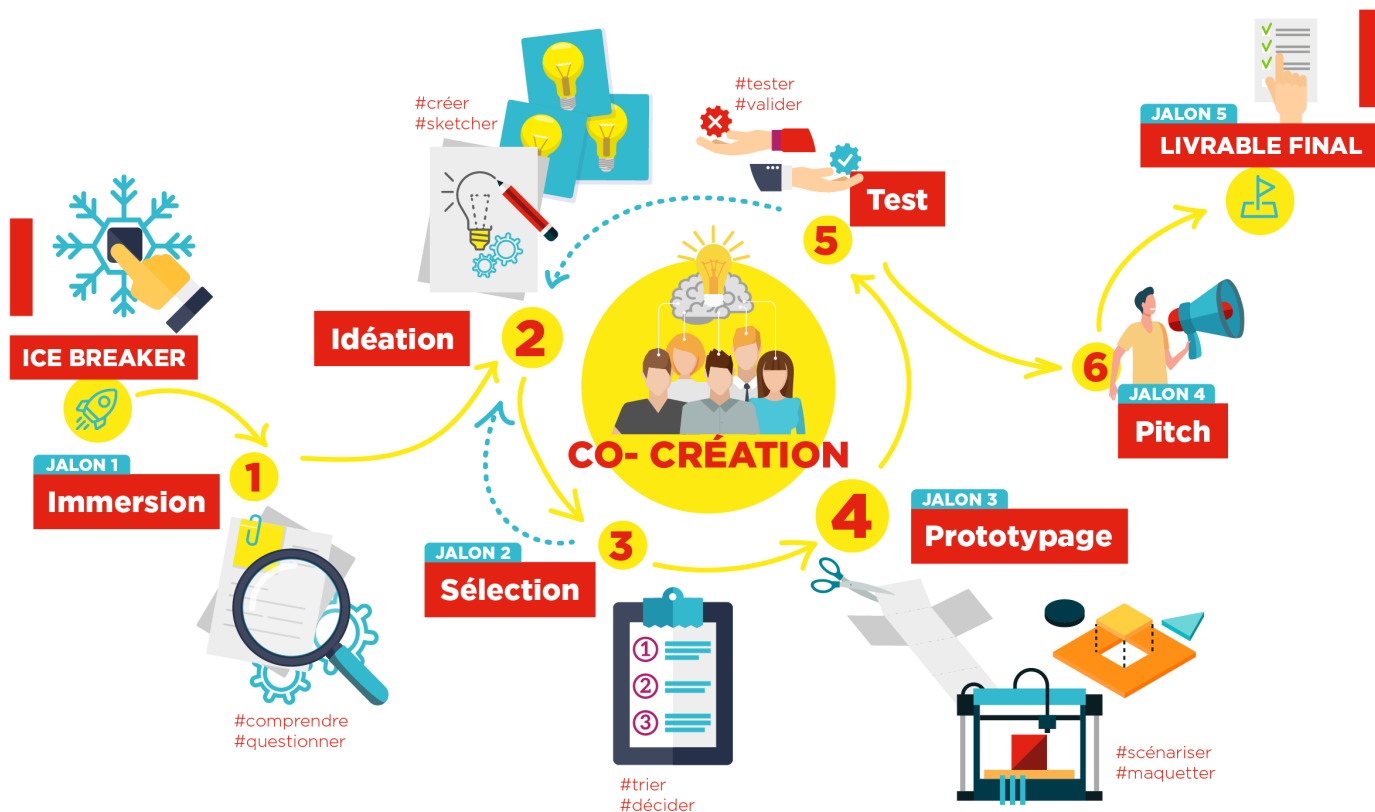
ICE BREAKER

JALON 1
Immersion

1

#comprendre
#questionner

#créer
#sketcher

Idéation

2

JALON 2
Sélection

3

①
②
③

#trier
#décider

CO- CRÉATION

#tester
#valider

Test

5

4

JALON 3
Prototypage

#scénariser
#maquetter

6

JALON 4
Pitch

JALON 5
LIVRABLE FINAL